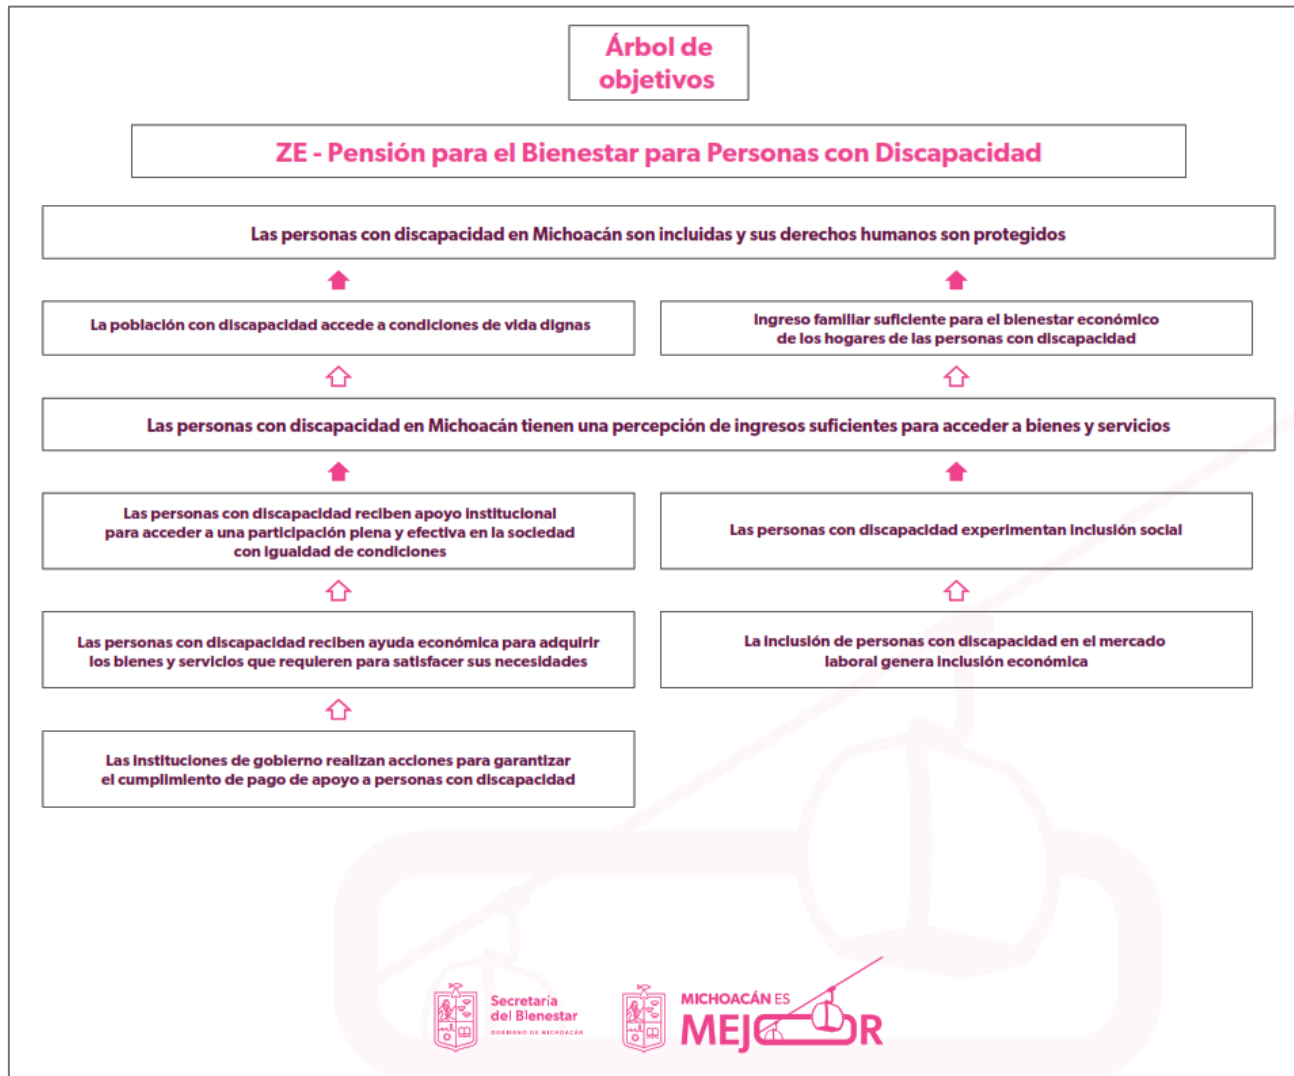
Árbol de objetivos

ZE - Pensión para el Bienestar para Personas con Discapacidad

Las personas con discapacidad en Michoacán son incluidas y sus derechos humanos son protegidos

La población con discapacidad accede a condiciones de vida dignas

Ingreso familiar suficiente para el bienestar económico de los hogares de las personas con discapacidad

Las personas con discapacidad en Michoacán tienen una percepción de ingresos suficientes para acceder a bienes y servicios

Las personas con discapacidad reciben apoyo institucional para acceder a una participación plena y efectiva en la sociedad con igualdad de condiciones

Las personas con discapacidad experimentan inclusión social

Las personas con discapacidad reciben ayuda económica para adquirir los bienes y servicios que requieren para satisfacer sus necesidades

La inclusión de personas con discapacidad en el mercado laboral genera inclusión económica

Las instituciones de gobierno realizan acciones para garantizar el cumplimiento de pago de apoyo a personas con discapacidad

Secretaría del Bienestar
GOBIERNO DE MICHOACÁN

MICHOACÁN ES MEJOR